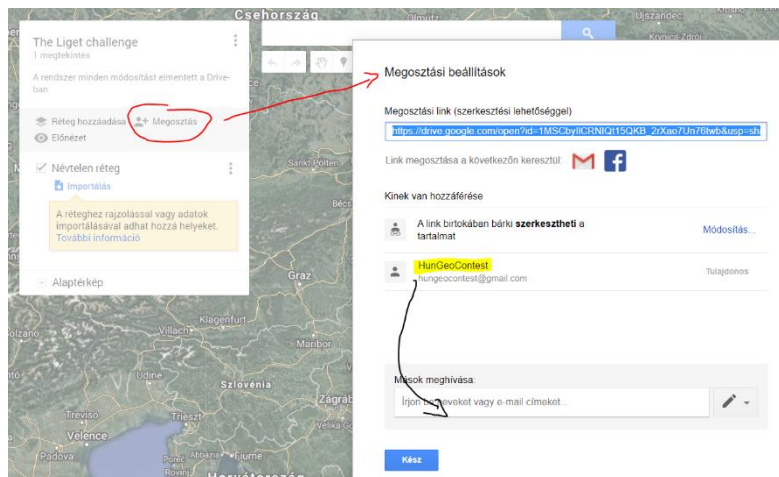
Csehország
Olmütz
Újszandec
Krynica-Zdrój

The Liget challenge
1 megtekintés

A rendszer minden módosítást elmentett a Drive-ban

Réteg hozzáadása
Megosztás
Előnézet

Névtelen réteg
Importálás

A réteghez rajzolással vagy adatok importálásával adhat hozzá helyeket. További információ

Alaptérkép

Sankt Pölten
Bécs
Graz
Klagenfurt
Villach
Szlovénia
Zágráb
Treviso
Velence
Pola
Abbazia
Fiume

Megosztási beállítások

Megosztási link (szerkesztési lehetőséggel)

https://drive.google.com/open?id=1MSCbyllCRNlQt15QKB_2rXao7Un76twb&usp=sh

Link megosztása a következőn keresztül:

Kinek van hozzáférése

A link birtokában bárki szerkesztheti a tartalmat
Módosítás...

HunGeoContest
hungeocontest@gmail.com
Tulajdonos

Mások meghívása:
Írjon be neveket vagy e-mail címeket...

Kész